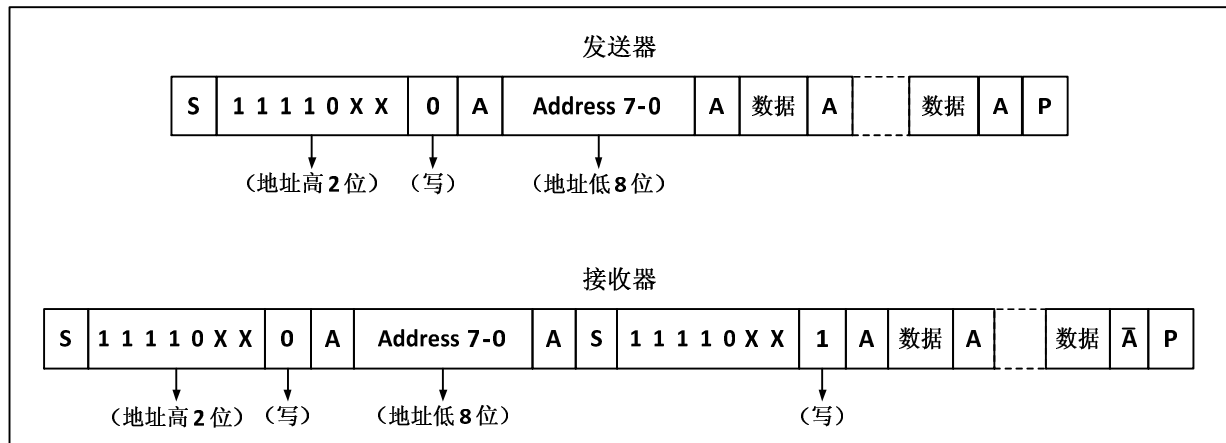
发送器

| S | 1 1 1 1 0 X X | 0 | A | Address 7-0 | A | 数据 | A | | 数据 | A | P |
|---|---|---|---|---|---|---|---|---|---|---|---|

（地址高2位） （写） （地址低8位）

接收器

| S | 1 1 1 1 0 X X | 0 | A | Address 7-0 | A | S | 1 1 1 1 0 X X | 1 | A | 数据 | A | | 数据 | $\bar{A}$ | P |
|---|---|---|---|---|---|---|---|---|---|---|---|---|---|---|---|

（地址高2位） （写） （地址低8位） （写）